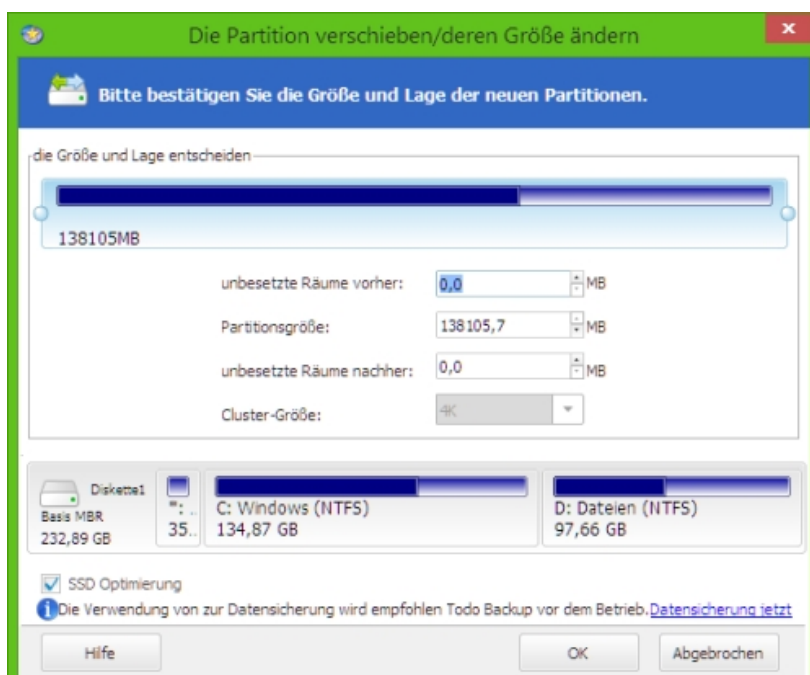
Die Partition verschieben/deren Größe ändern

Bitte bestätigen Sie die Größe und Lage der neuen Partitionen.

die Größe und Lage entscheiden

138105MB

unbesetzte Räume vorher: 0,0 MB

Partitionsgröße: 138105,7 MB

unbesetzte Räume nachher: 0,0 MB

Cluster-Größe: 4K

Diskette1
Basis MBR
232,89 GB

*: ..
35..

C: Windows (NTFS)
134,87 GB

D: Dateien (NTFS)
97,66 GB

SSD Optimierung

Die Verwendung von zur Datensicherung wird empfohlen Todo Backup vor dem Betrieb. Datensicherung jetzt

Hilfe

OK

Abgebrochen